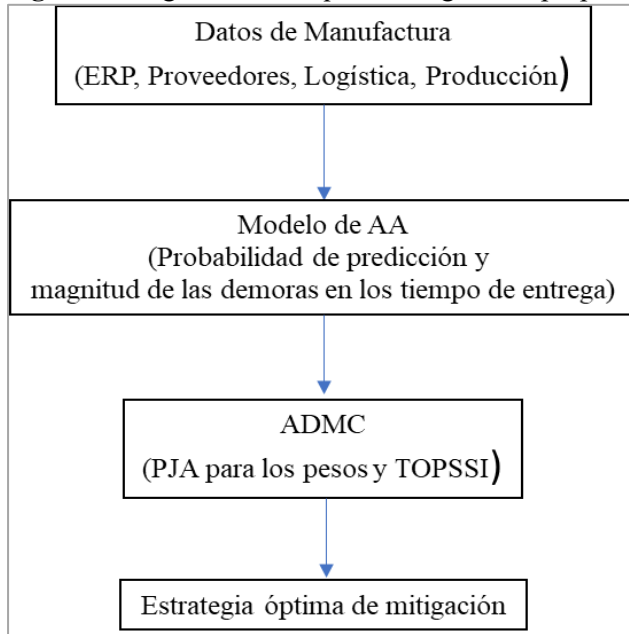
Datos de Manufactura
(ERP, Proveedores, Logística, Producción)

Modelo de AA
(Probabilidad de predicción y
magnitud de las demoras en los tiempo de entrega)

ADMC
(PJA para los pesos y TOPSSI)

Estrategia óptima de mitigación